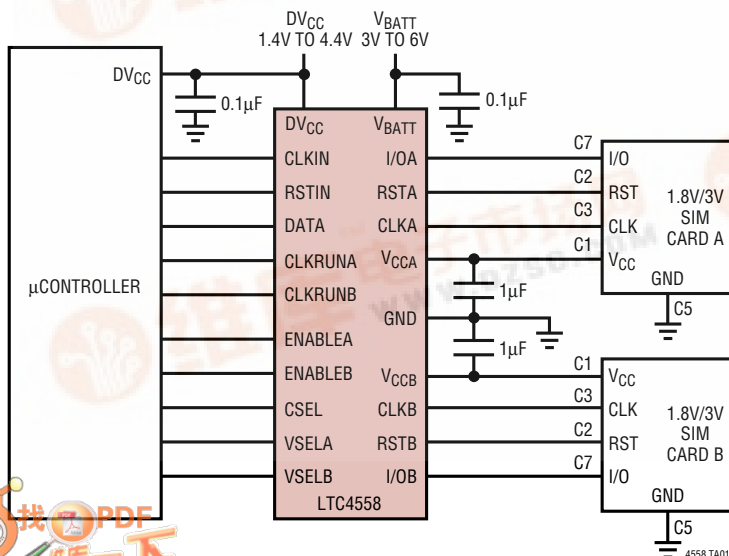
$DV_{CC}$
1.4V TO 4.4V
$V_{BATT}$
3V TO 6V
$DV_{CC}$
0.1μF
0.1μF
μCONTROLLER
$DV_{CC}$
$V_{BATT}$
CLKIN
RSTIN
DATA
CLKRUNA
CLKRUNB
ENABLEA
ENABLEB
CSEL
VSELA
VSELB
I/OA
RSTA
CLKA
$V_{CCA}$
GND
$V_{CCB}$
CLKB
RSTB
I/OB
LTC4558
1μF
1μF
C7
C2
C3
C1
I/O
RST
CLK
$V_{CC}$
1.8V/3V
SIM
CARD A
GND
C5
C1
C3
C2
C7
$V_{CC}$
CLK
RST
I/O
1.8V/3V
SIM
CARD B
GND
C5
4558 TA01
找PDF